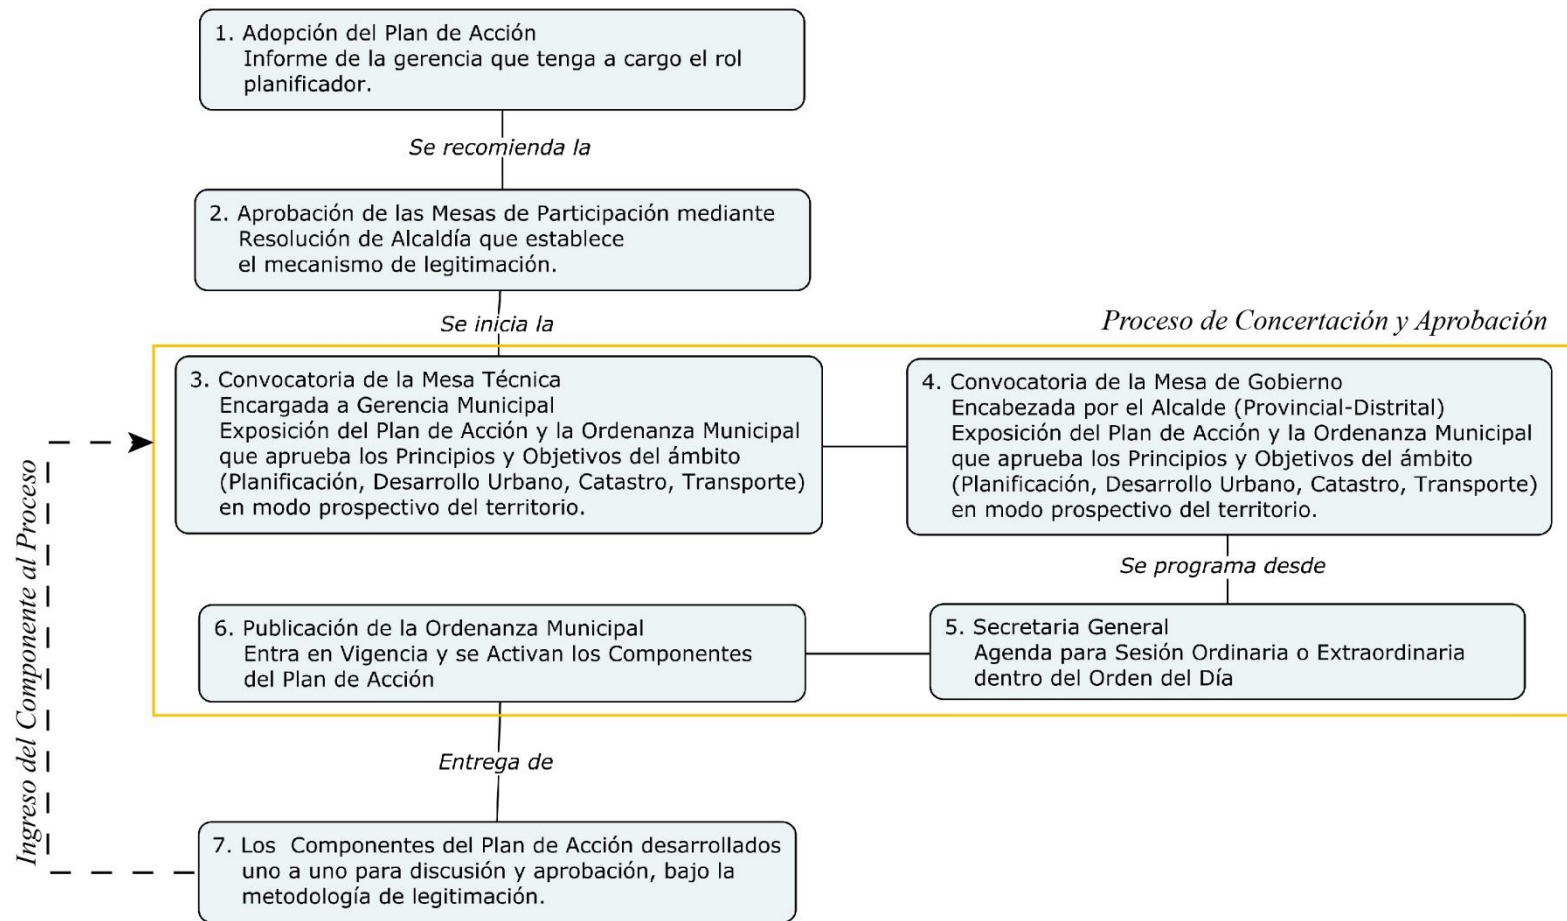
1. Adopción del Plan de Acción
Informe de la gerencia que tenga a cargo el rol planificador.

Se recomienda la

2. Aprobación de las Mesas de Participación mediante Resolución de Alcaldía que establece el mecanismo de legitimación.

Se inicia la

Proceso de Concertación y Aprobación

3. Convocatoria de la Mesa Técnica
Encargada a Gerencia Municipal
Exposición del Plan de Acción y la Ordenanza Municipal que aprueba los Principios y Objetivos del ámbito (Planificación, Desarrollo Urbano, Catastro, Transporte) en modo prospectivo del territorio.

4. Convocatoria de la Mesa de Gobierno
Encabezada por el Alcalde (Provincial-Distrital)
Exposición del Plan de Acción y la Ordenanza Municipal que aprueba los Principios y Objetivos del ámbito (Planificación, Desarrollo Urbano, Catastro, Transporte) en modo prospectivo del territorio.

Se programa desde

5. Secretaria General
Agenda para Sesión Ordinaria o Extraordinaria dentro del Orden del Día

6. Publicación de la Ordenanza Municipal
Entra en Vigencia y se Activan los Componentes del Plan de Acción

Entrega de

7. Los Componentes del Plan de Acción desarrollados uno a uno para discusión y aprobación, bajo la metodología de legitimación.

Ingreso del Componente al Proceso